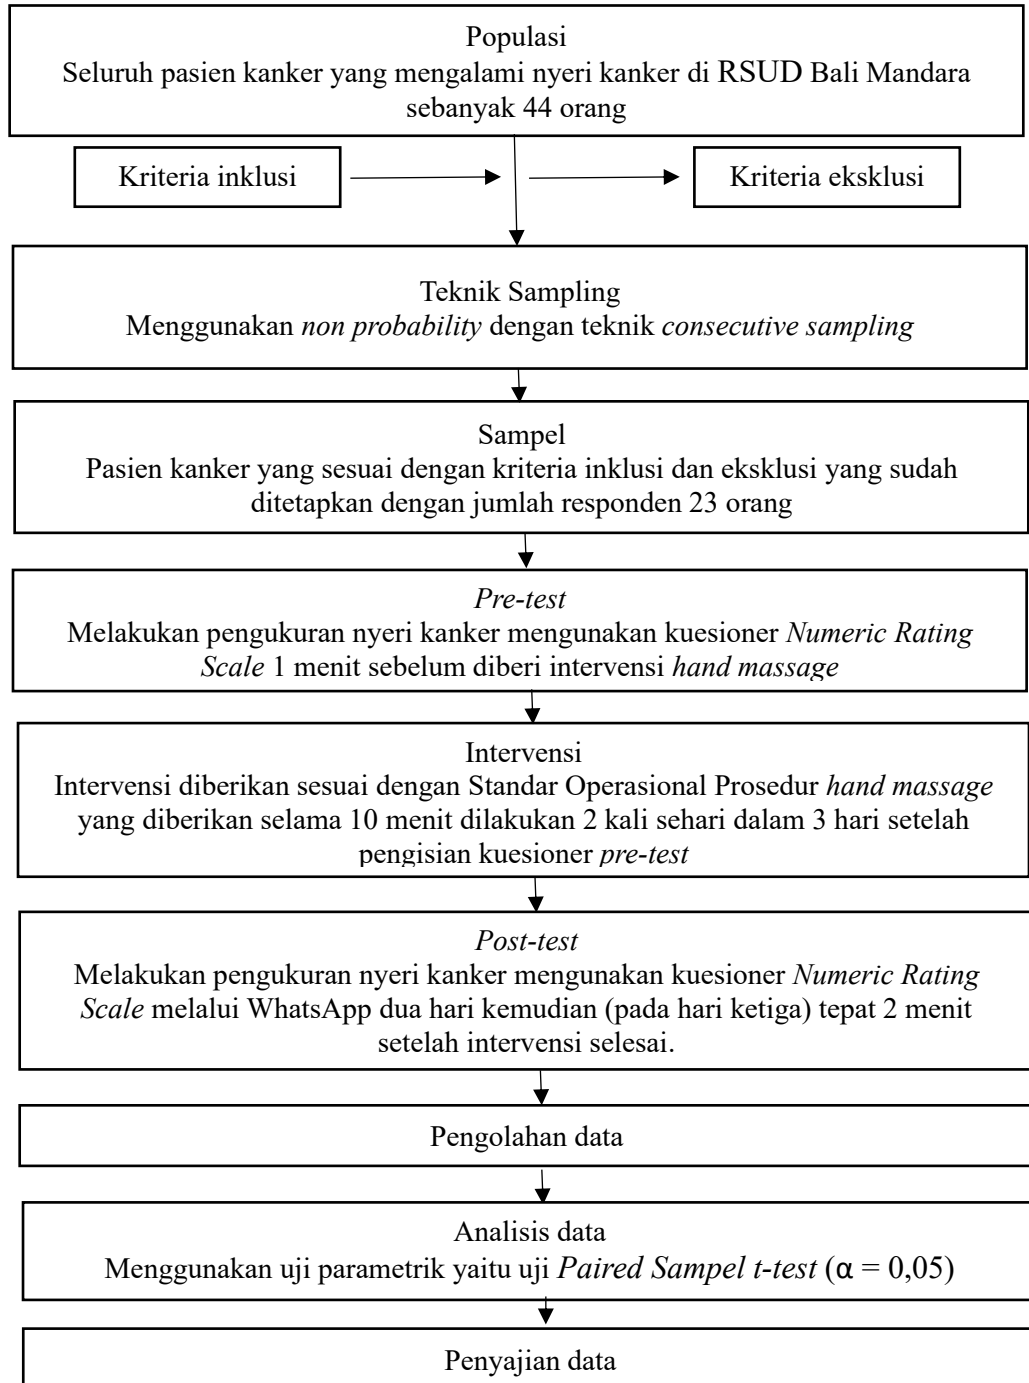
Populasi
Seluruh pasien kanker yang mengalami nyeri kanker di RSUD Bali Mandara sebanyak 44 orang

Kriteria inklusi

Kriteria eksklusi

Teknik Sampling
Menggunakan *non probability* dengan teknik *consecutive sampling*

Sampel
Pasien kanker yang sesuai dengan kriteria inklusi dan eksklusi yang sudah ditetapkan dengan jumlah responden 23 orang

*Pre-test*
Melakukan pengukuran nyeri kanker mengunakan kuesioner *Numeric Rating Scale* 1 menit sebelum diberi intervensi *hand massage*

Intervensi
Intervensi diberikan sesuai dengan Standar Operasional Prosedur *hand massage* yang diberikan selama 10 menit dilakukan 2 kali sehari dalam 3 hari setelah pengisian kuesioner *pre-test*

*Post-test*
Melakukan pengukuran nyeri kanker mengunakan kuesioner *Numeric Rating Scale* melalui WhatsApp dua hari kemudian (pada hari ketiga) tepat 2 menit setelah intervensi selesai.

Pengolahan data

Analisis data
Menggunakan uji parametrik yaitu uji *Paired Sampel t-test* ($\alpha = 0,05$)

Penyajian data